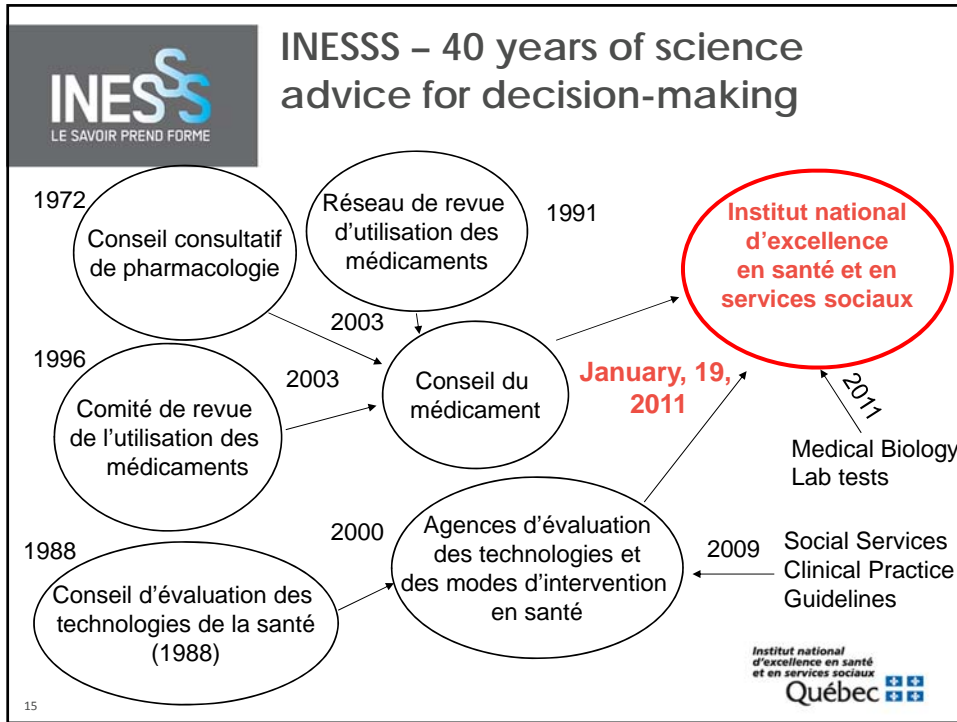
INESSS
LE SAVOIR PREND FORME

INESSS – 40 years of science advice for decision-making

1972
Conseil consultatif de pharmacologie

Réseau de revue d'utilisation des médicaments

1991

Institut national d'excellence en santé et en services sociaux

2003

1996

2003

Conseil du médicament

January, 19, 2011

2011

Comité de revue de l'utilisation des médicaments

Medical Biology Lab tests

1988

2000

Agences d'évaluation des technologies et des modes d'intervention en santé

2009

Social Services Clinical Practice Guidelines

Conseil d'évaluation des technologies de la santé (1988)

Institut national d'excellence en santé et en services sociaux
Québec

15